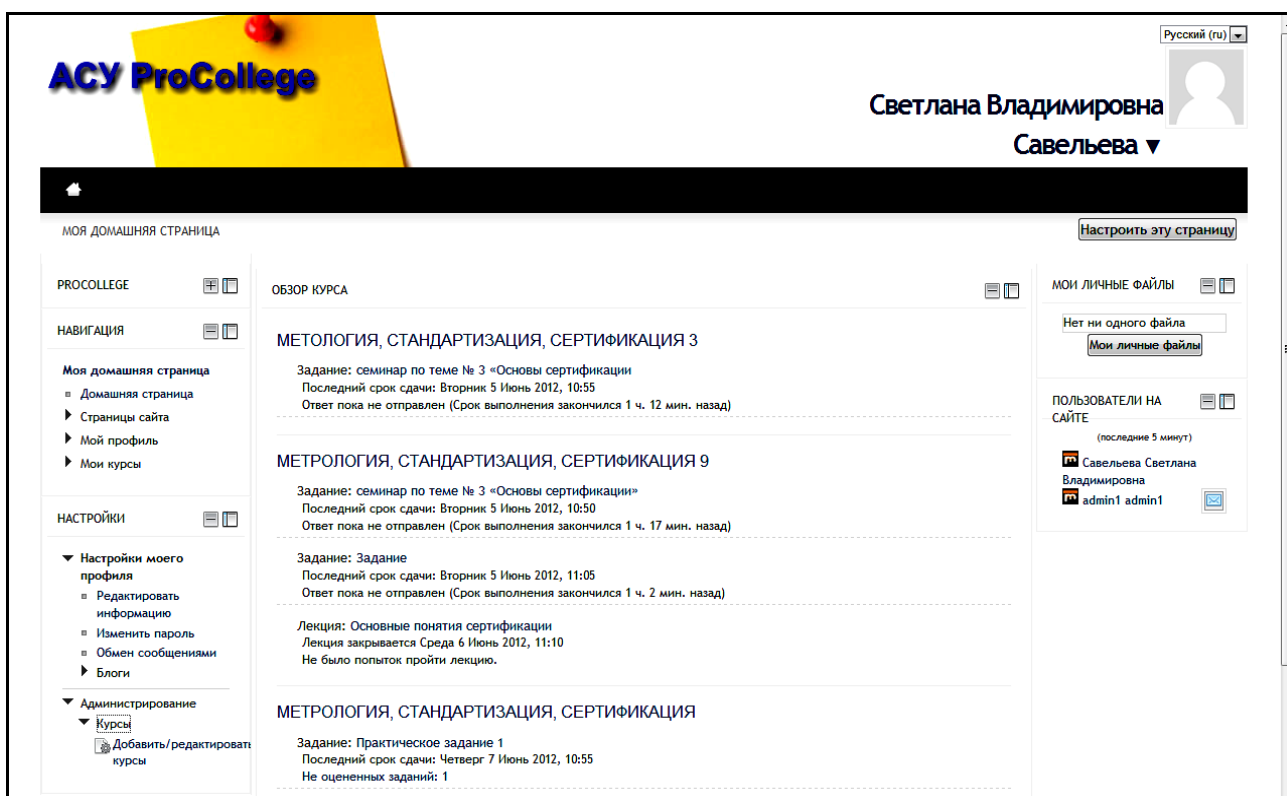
АСУ ProCollege

Русский (ru)

Светлана Владимировна Савельева

МОЯ ДОМАШНЯЯ СТРАНИЦА

Настроить эту страницу

PROCOLLEGE

НАВИГАЦИЯ

Моя домашняя страница
Домашняя страница
Страницы сайта
Мой профиль
Мои курсы

НАСТРОЙКИ

Настройки моего профиля
Редактировать информацию
Изменить пароль
Обмен сообщениями
Блоги
Администрирование
Курсы
Добавить/редактировать курсы

ОБЗОР КУРСА

МЕТОЛОГИЯ, СТАНДАРТИЗАЦИЯ, СЕРТИФИКАЦИЯ 3

Задание: семинар по теме № 3 «Основы сертификации
Последний срок сдачи: Вторник 5 Июнь 2012, 10:55
Ответ пока не отправлен (Срок выполнения закончился 1 ч. 12 мин. назад)

МЕТРОЛОГИЯ, СТАНДАРТИЗАЦИЯ, СЕРТИФИКАЦИЯ 9

Задание: семинар по теме № 3 "Основы сертификации»
Последний срок сдачи: Вторник 5 Июнь 2012, 10:50
Ответ пока не отправлен (Срок выполнения закончился 1 ч. 17 мин. назад)

Задание: Задание
Последний срок сдачи: Вторник 5 Июнь 2012, 11:05
Ответ пока не отправлен (Срок выполнения закончился 1 ч. 2 мин. назад)

Лекция: Основные понятия сертификации
Лекция закрывается Среда 6 Июнь 2012, 11:10
Не было попыток пройти лекцию.

МЕТРОЛОГИЯ, СТАНДАРТИЗАЦИЯ, СЕРТИФИКАЦИЯ

Задание: Практическое задание 1
Последний срок сдачи: Четверг 7 Июнь 2012, 10:55
Не оцененных заданий: 1

МОИ ЛИЧНЫЕ ФАЙЛЫ

Нет ни одного файла
Мои личные файлы

ПОЛЬЗОВАТЕЛИ НА САЙТЕ

(последние 5 минут)

Савельева Светлана Владимировна
admin1 admin1